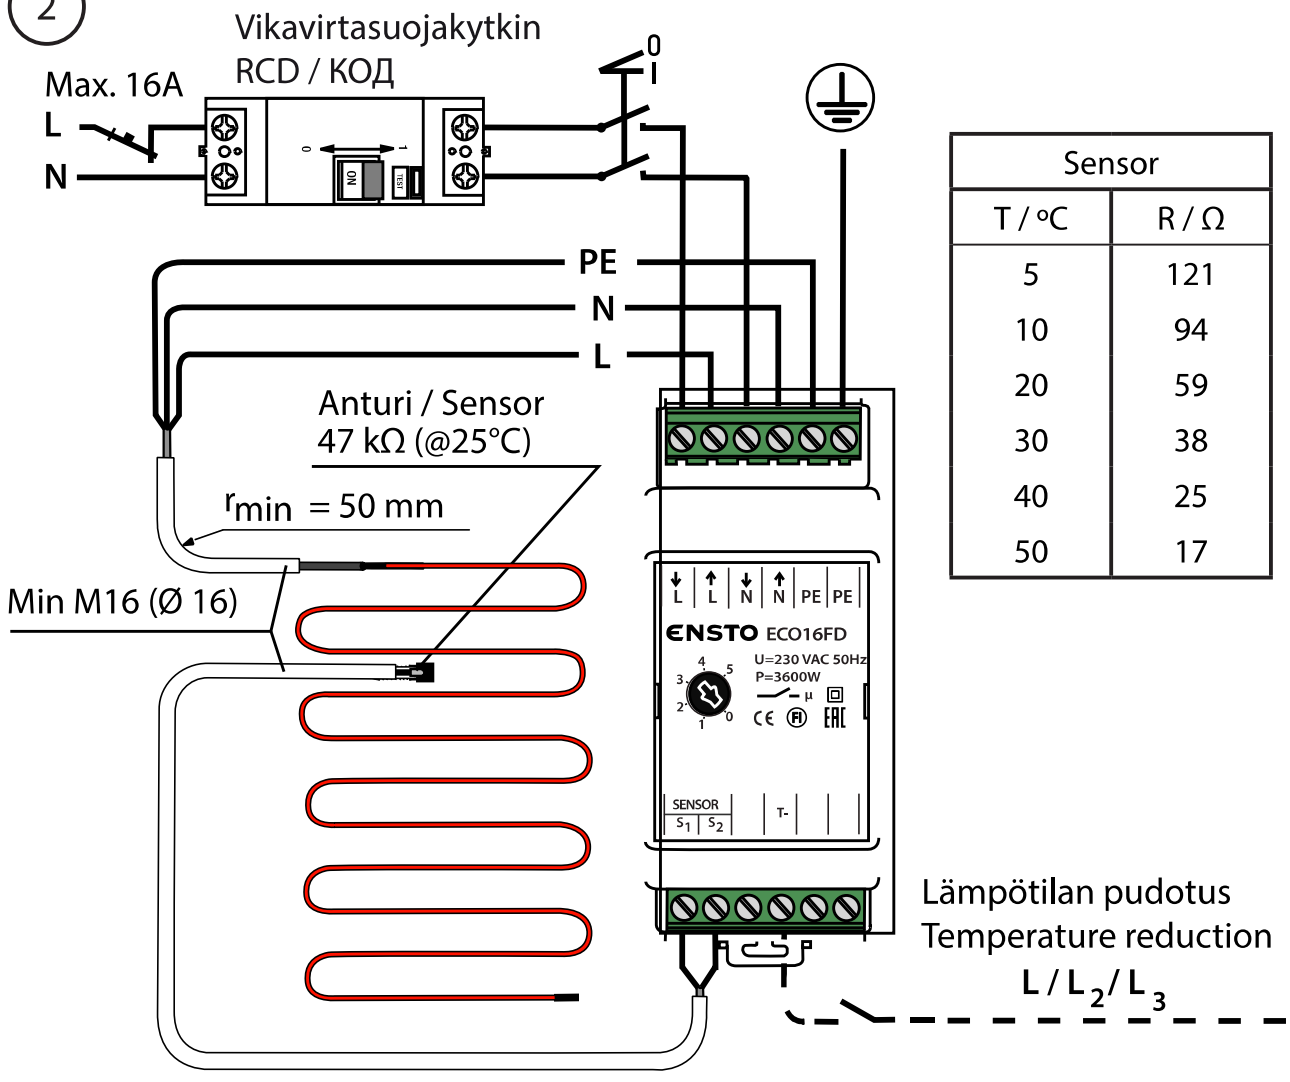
2

Vikavirtasuojakytkin
RCD / КОД

Max. 16A

L

N

0

1

ON

TEST

0

I

PE

N

L

Sensor

| T / °C | R / Ω |
|---|---|
| 5 | 121 |
| 10 | 94 |
| 20 | 59 |
| 30 | 38 |
| 40 | 25 |
| 50 | 17 |

Anturi / Sensor
47 kΩ (@25°C)

$r_{min}$ = 50 mm

Min M16 (Ø 16)

L L N N PE PE

ENSTO ECO16FD

U=230 VAC 50Hz
P=3600W

4 5 3 2 1 0

μ

CE FI EAC

SENSOR
$S_1$ $S_2$

T-

Lämpötilan pudotus
Temperature reduction
L / $L_2$/ $L_3$